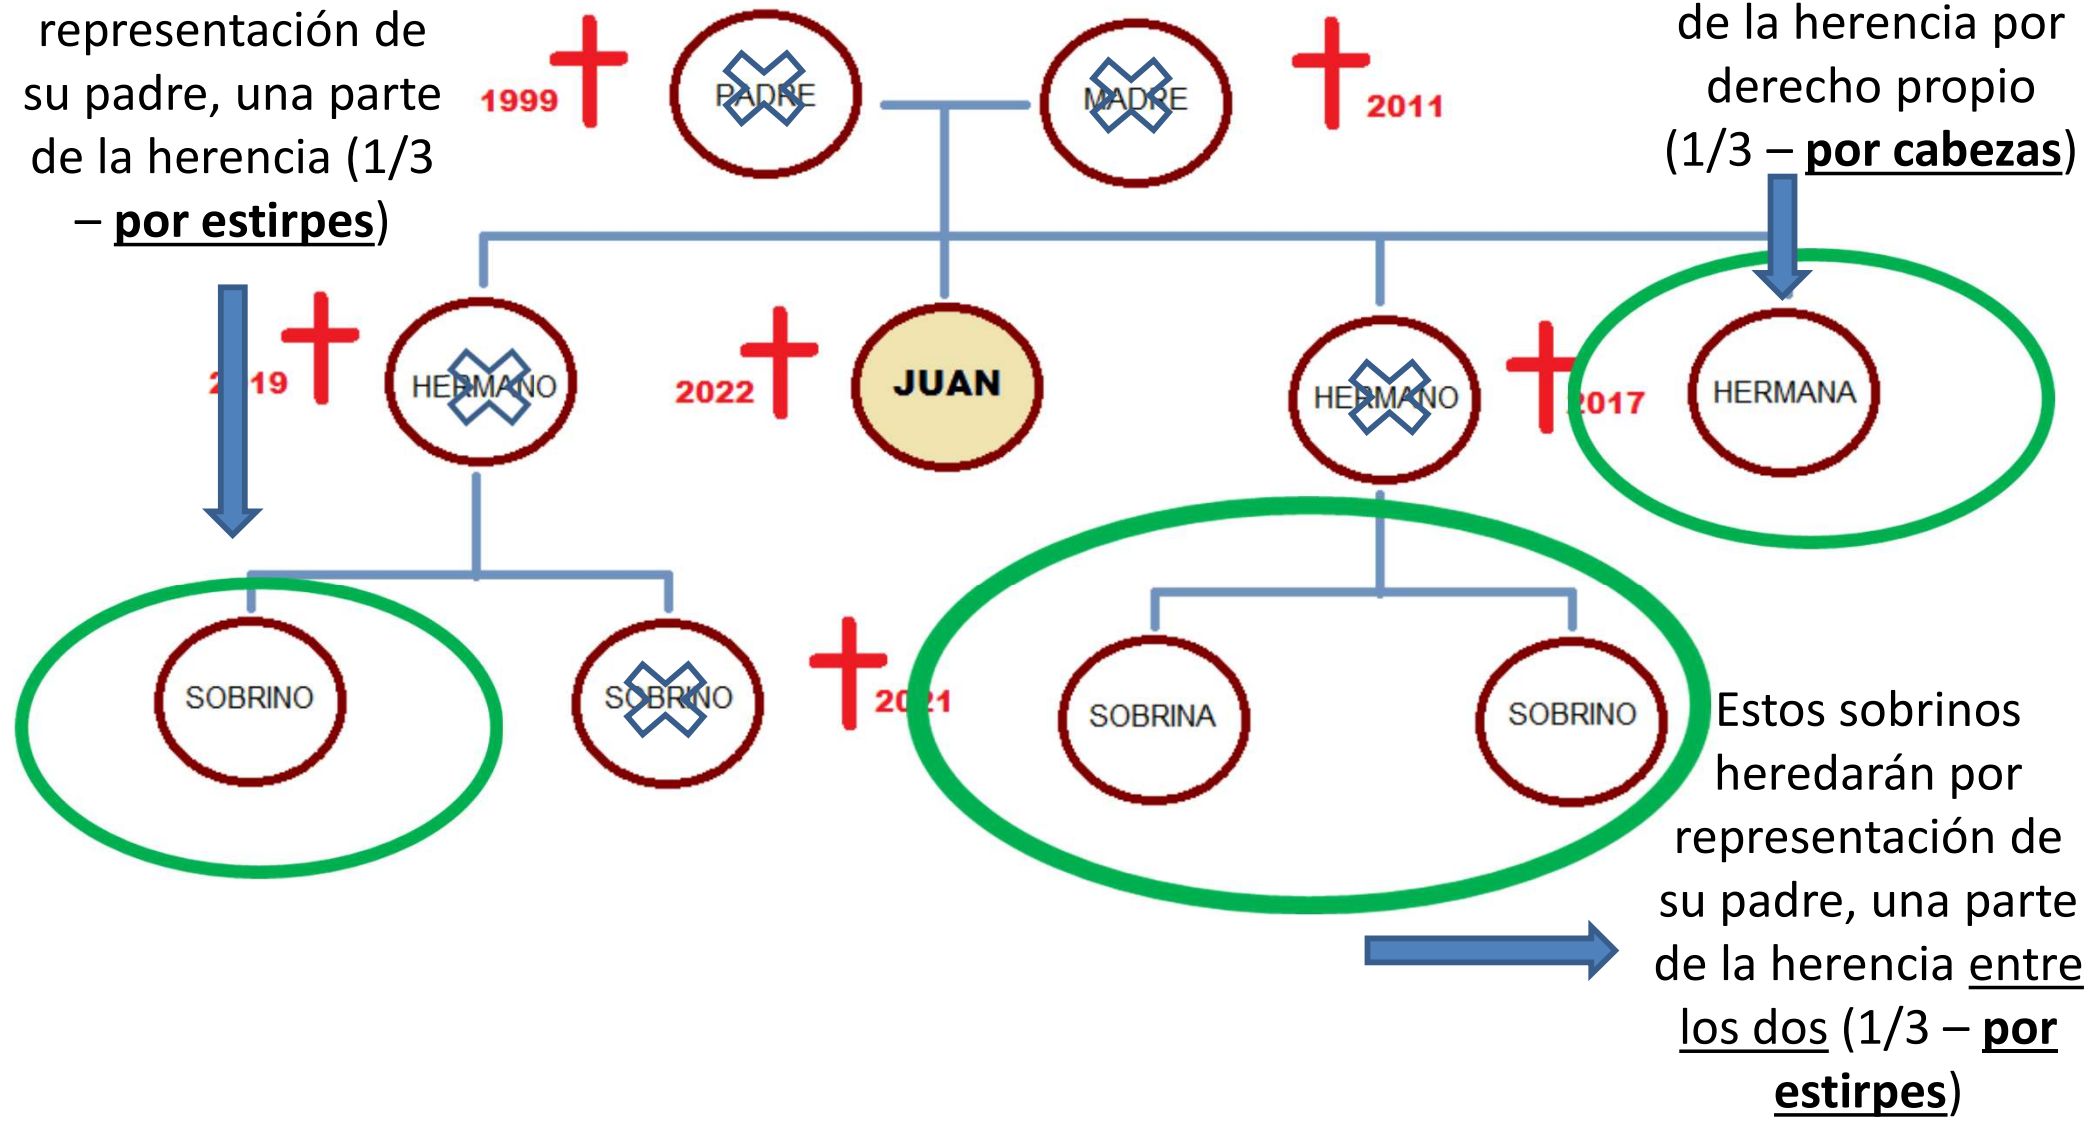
representación de su padre, una parte de la herencia (1/3 – **por estirpes**)

1999

PADRE

MADRE

2011

de la herencia por derecho propio (1/3 – **por cabezas**)

2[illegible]19

HERMANO

2022

JUAN

HERMANO

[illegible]017

HERMANA

SOBRINO

SOBRINO

20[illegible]1

SOBRINA

SOBRINO

Estos sobrinos heredarán por representación de su padre, una parte de la herencia entre los dos (1/3 – **por estirpes**)